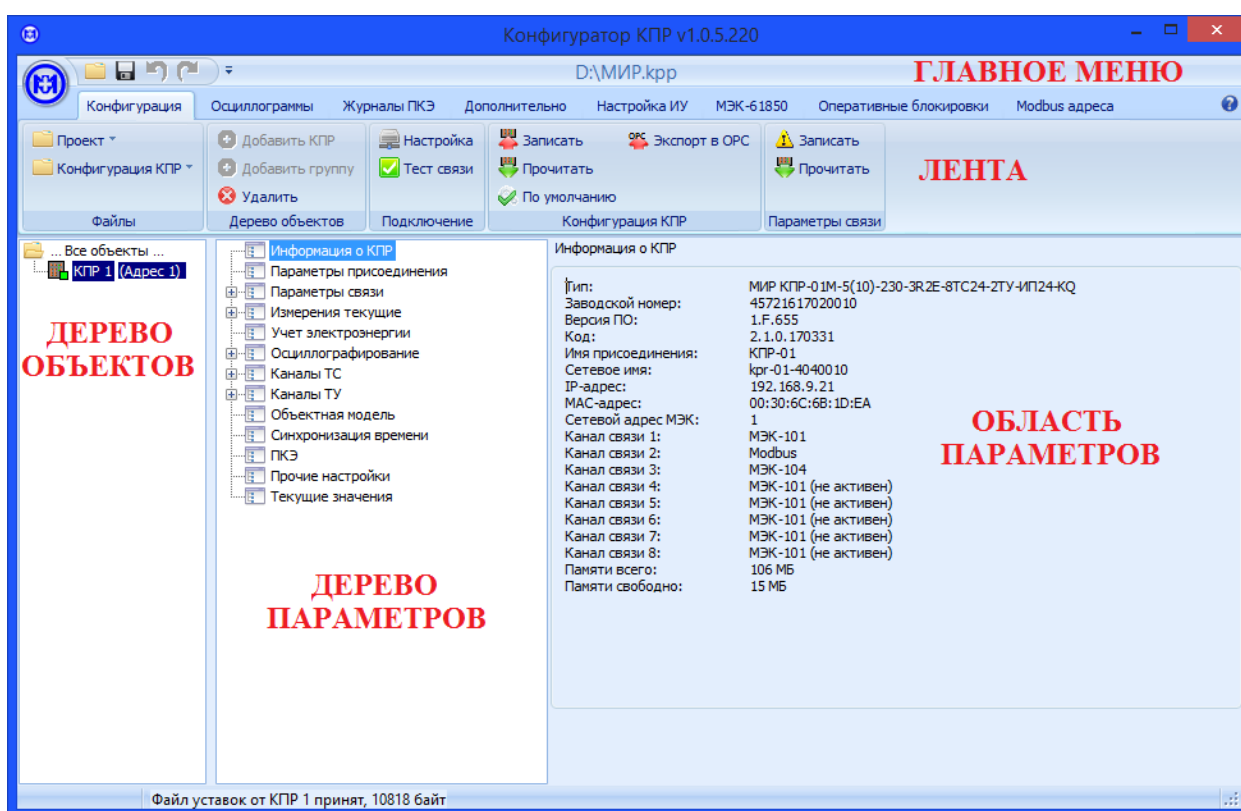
Конфигуратор КПР v1.0.5.220

D:\МИР.kpp

ГЛАВНОЕ МЕНЮ

Конфигурация | Осциллограммы | Журналы ПКЭ | Дополнительно | Настройка ИУ | МЭК-61850 | Оперативные блокировки | Modbus адреса

Проект
Конфигурация КПР
Файлы

Добавить КПР
Добавить группу
Удалить
Дерево объектов

Настройка
Тест связи
Подключение

Записать
Прочитать
По умолчанию
Экспорт в OPC
Конфигурация КПР

Записать
Прочитать
Параметры связи

ЛЕНТА

... Все объекты ...
КПР 1 (Адрес 1)

ДЕРЕВО ОБЪЕКТОВ

Информация о КПР
Параметры присоединения
Параметры связи
Измерения текущие
Учет электроэнергии
Осциллографирование
Каналы ТС
Каналы ТУ
Объектная модель
Синхронизация времени
ПКЭ
Прочие настройки
Текущие значения

ДЕРЕВО ПАРАМЕТРОВ

Информация о КПР

| | |
|---|---|
| Тип: | МИР КПР-01М-5(10)-230-3R2E-8TC24-2ТУ-ИП24-KQ |
| Заводской номер: | 45721617020010 |
| Версия ПО: | 1.F.655 |
| Код: | 2.1.0.170331 |
| Имя присоединения: | КПР-01 |
| Сетевое имя: | kpr-01-4040010 |
| IP-адрес: | 192.168.9.21 |
| MAC-адрес: | 00:30:6C:6B:1D:EA |
| Сетевой адрес МЭК: | 1 |
| Канал связи 1: | МЭК-101 |
| Канал связи 2: | Modbus |
| Канал связи 3: | МЭК-104 |
| Канал связи 4: | МЭК-101 (не активен) |
| Канал связи 5: | МЭК-101 (не активен) |
| Канал связи 6: | МЭК-101 (не активен) |
| Канал связи 7: | МЭК-101 (не активен) |
| Канал связи 8: | МЭК-101 (не активен) |
| Памяти всего: | 106 МБ |
| Памяти свободно: | 15 МБ |

ОБЛАСТЬ ПАРАМЕТРОВ

Файл уставок от КПР 1 принят, 10818 байт